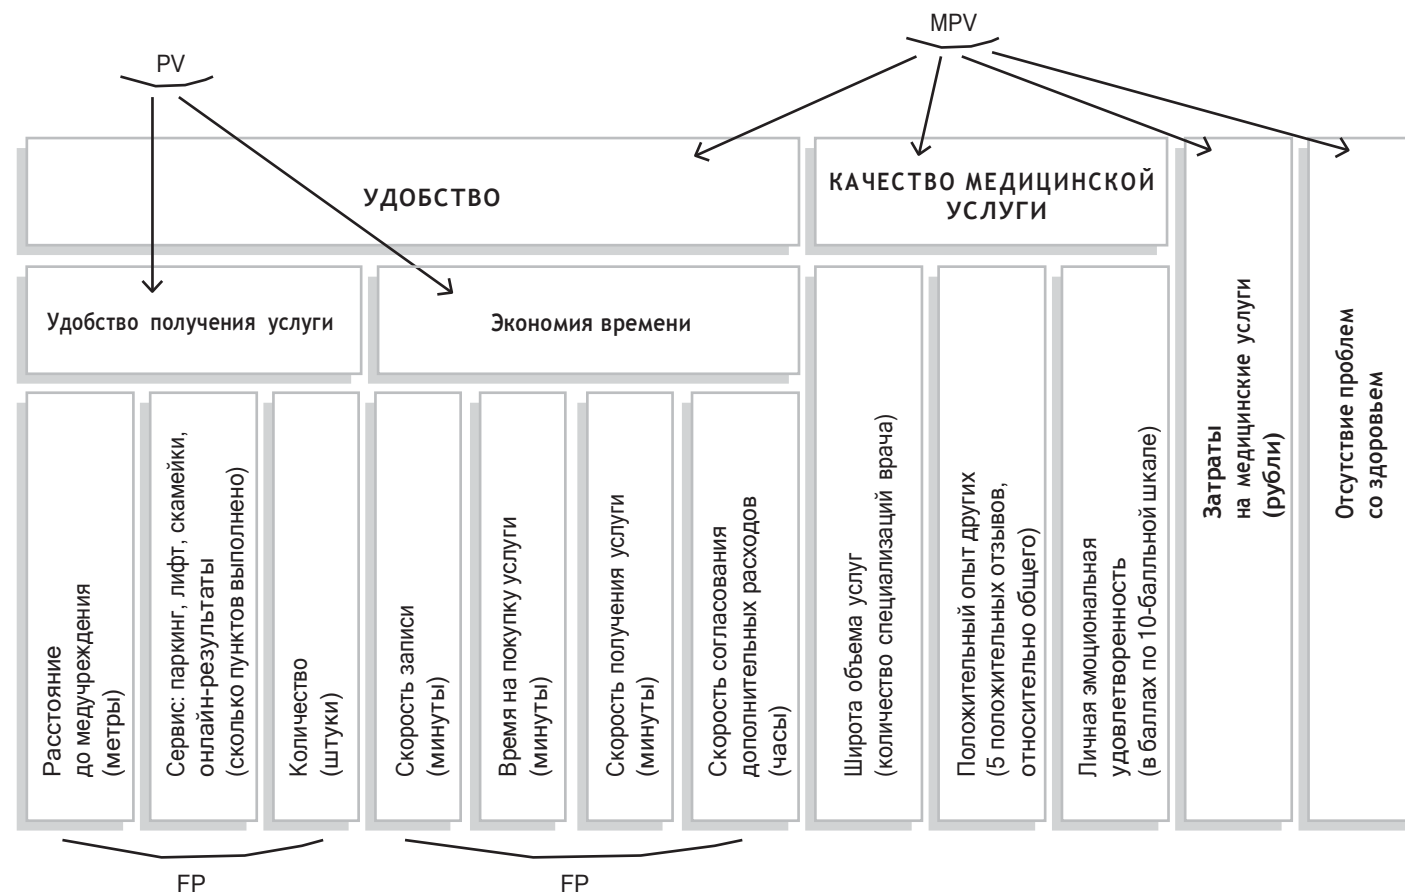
PV

MPV

УДОБСТВО

КАЧЕСТВО МЕДИЦИНСКОЙ УСЛУГИ

Удобство получения услуги

Экономия времени

Расстояние до медучреждения (метры)

Сервис: паркинг, лифт, скамейки, онлайн-результаты (сколько пунктов выполнено)

Количество (штуки)

Скорость записи (минуты)

Время на покупку услуги (минуты)

Скорость получения услуги (минуты)

Скорость согласования дополнительных расходов (часы)

Широта объема услуг (количество специализаций врача)

Положительный опыт других (5 положительных отзывов, относительно общего)

Личная эмоциональная удовлетворенность (в баллах по 10-балльной шкале)

Затраты на медицинские услуги (рубли)

Отсутствие проблем со здоровьем

FP

FP